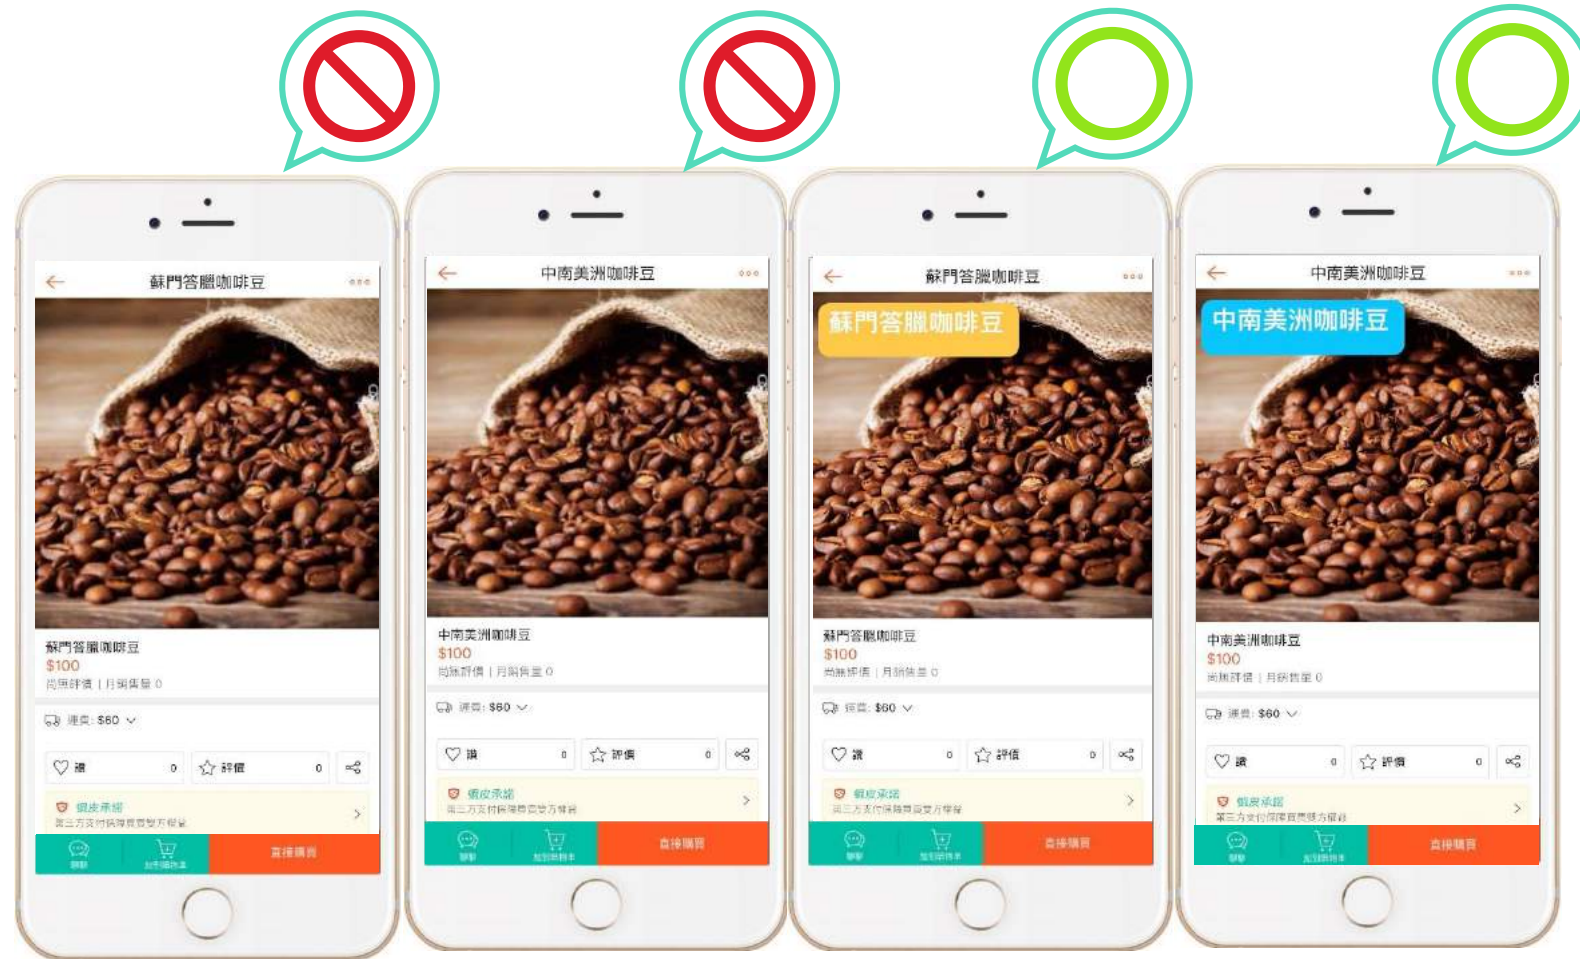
蘇門答臘咖啡豆

蘇門答臘咖啡豆
$100
尚無評價 | 月銷售量 0

運費: $60

讚 0
評價 0

蝦皮承諾
第三方支付保障買賣雙方權益

聊聊
加到購物車
直接購買

中南美洲咖啡豆

中南美洲咖啡豆
$100
尚無評價 | 月銷售量 0

運費: $60

讚 0
評價 0

蝦皮承諾
第三方支付保障買賣雙方權益

聊聊
加到購物車
直接購買

蘇門答臘咖啡豆

蘇門答臘咖啡豆

蘇門答臘咖啡豆
$100
尚無評價 | 月銷售量 0

運費: $60

讚 0
評價 0

蝦皮承諾
第三方支付保障買賣雙方權益

聊聊
加到購物車
直接購買

中南美洲咖啡豆

中南美洲咖啡豆

中南美洲咖啡豆
$100
尚無評價 | 月銷售量 0

運費: $60

讚 0
評價 0

蝦皮承諾
第三方支付保障買賣雙方權益

聊聊
加到購物車
直接購買